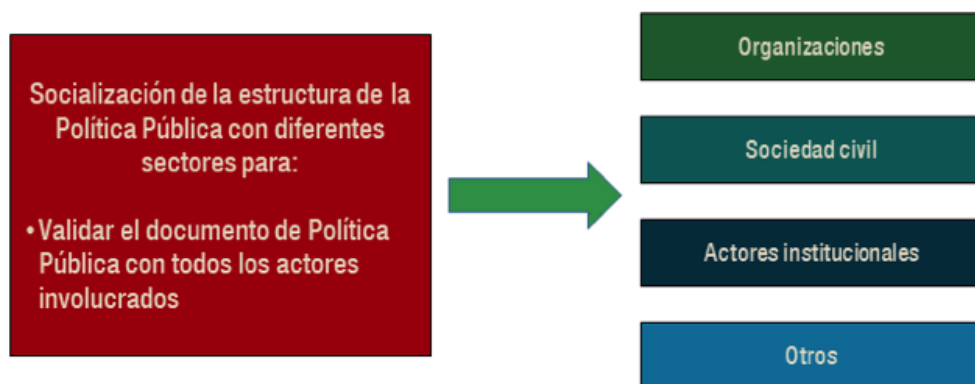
Socialización de la estructura de la Política Pública con diferentes sectores para:

• Validar el documento de Política Pública con todos los actores involucrados

Organizaciones

Sociedad civil

Actores institucionales

Otros